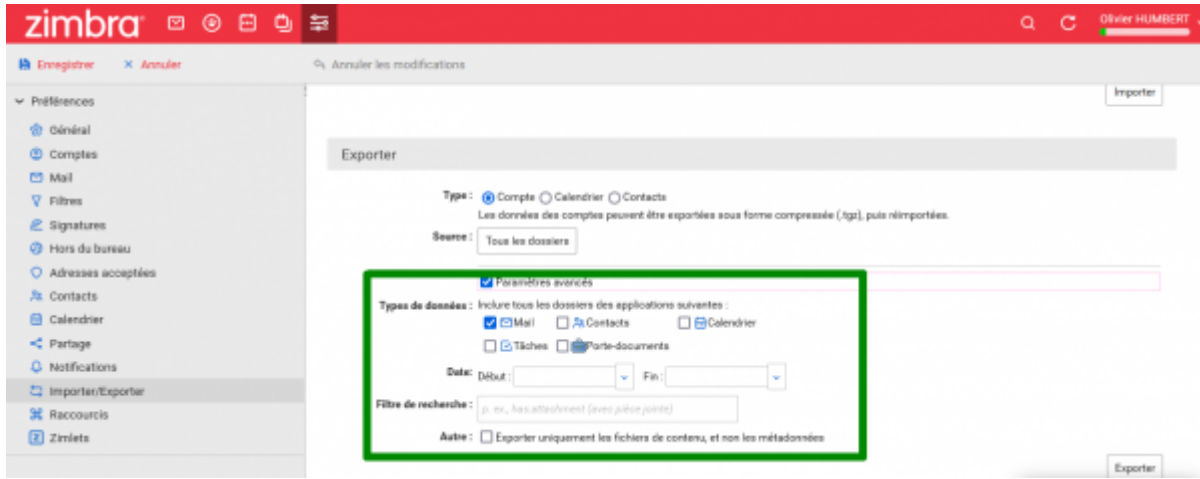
zimbra

Olivier HUMBERT

Enregistrer
× Annuler
Annuler les modifications

Préférences
Général
Comptes
Mail
Filtres
Signatures
Hors du bureau
Adresses acceptées
Contacts
Calendrier
Partage
Notifications
Importer/Exporter
Raccourcis
Zimlets

Importer

Exporter

Type : Compte Calendrier Contacts
Les données des comptes peuvent être exportées sous forme compressée (.tgz), puis réimportées.

Source : Tous les dossiers

Paramètres avancés

Types de données : Inclure tous les dossiers des applications suivantes :
Mail Contacts Calendrier
Tâches Porte-documents

Date: Début : Fin :

Filtre de recherche : p. ex., has:attachment (avec pièce jointe)

Autre : Exporter uniquement les fichiers de contenu, et non les métadonnées

Exporter